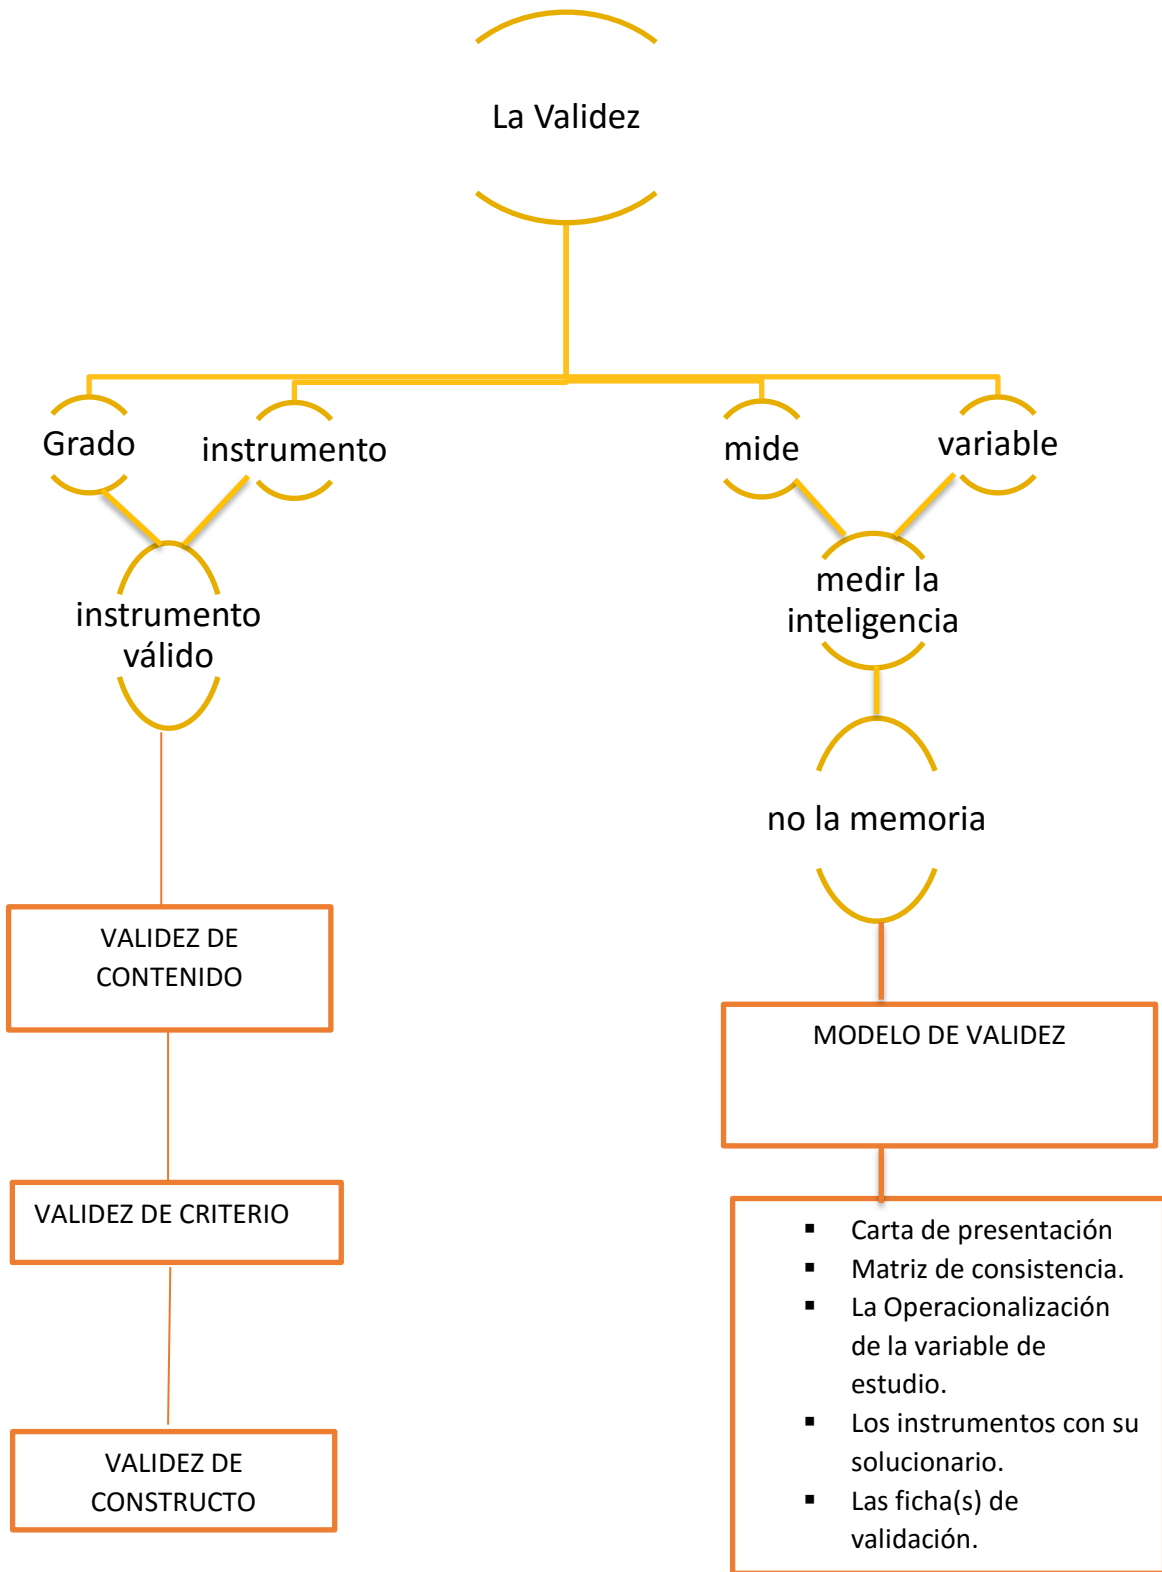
La Validez

Grado

instrumento

mide

variable

instrumento válido

medir la inteligencia

no la memoria

VALIDEZ DE CONTENIDO

VALIDEZ DE CRITERIO

VALIDEZ DE CONSTRUCTO

MODELO DE VALIDEZ

- Carta de presentación
- Matriz de consistencia.
- La Operacionalización de la variable de estudio.
- Los instrumentos con su solucionario.
- Las ficha(s) de validación.